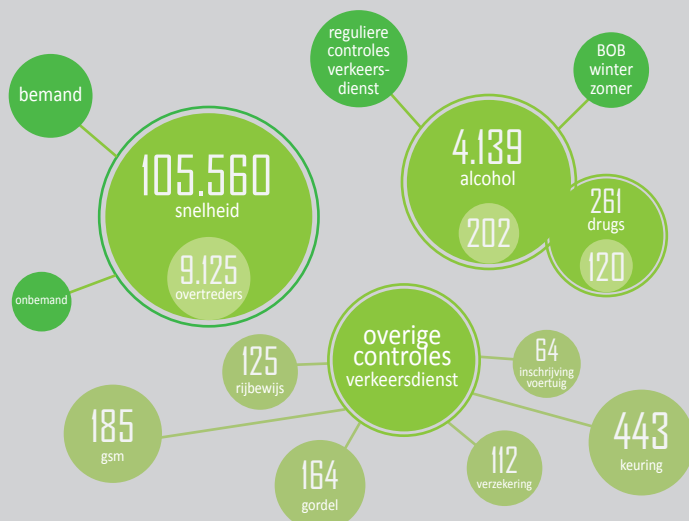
bemand

105.560
snelheid

9.125
overtreders

onbemand

reguliere controles verkeersdienst

BOB winter zomer

4.139
alcohol

202

261
drugs

120

overige controles
verkeersdienst

125
rijbewijs

64
inschrijving voertuig

185
gsm

443
keuring

164
gordel

112
verzekering